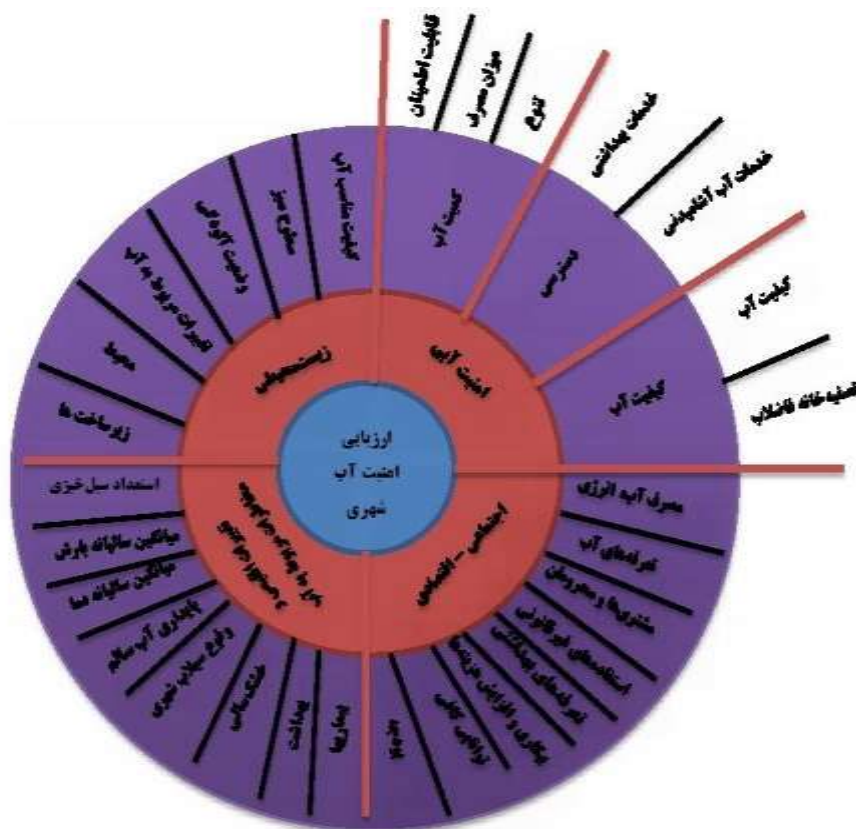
ارزیابی
امنیت آب
شهری

امنیت آبی
زیست‌محیطی
اجتماعی - اقتصادی
مقاومت در برابر خطرات و تغییرات اقلیمی

قابلیت اطمینان
میزان مصرف
تنوع
کمیت آب
خدمات بهداشتی
خدمات آب آشامیدنی
دسترسی
کیفیت آب
تصفیه‌خانه فاضلاب
کیفیت آب

کیفیت مناسب آب
سطوح سبز
وضعیت آلودگی
تغییرات مربوط به آب
محیط
زیرساخت‌ها

مصرف آب به انرژی
تعرفه‌های آب
مشترکین و محرومان
انشعابات غیرقانونی
تعرفه‌های بهداشتی
بیکاری و افزایش جرائم
آموزش و آگاهی
تنوع

استعداد سیل‌خیزی
میانگین سالیانه بارش
میانگین سالیانه دما
پایداری آب سالم
وقوع سیلاب شهری
خشک‌سالی
بهداشت
بیماری‌ها